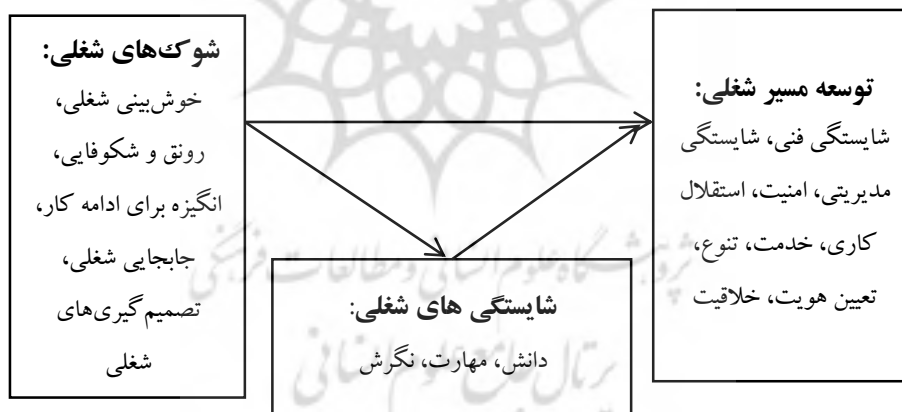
شوک‌های شغلی:
خوش‌بینی شغلی، رونق و شکوفایی، انگیزه برای ادامه کار، جابجایی شغلی، تصمیم‌گیری‌های شغلی

توسعه مسیر شغلی:
شایستگی فنی، شایستگی مدیریتی، امنیت، استقلال کاری، خدمت، تنوع، تعیین هویت، خلاقیت

شایستگی های شغلی:
دانش، مهارت، نگرش

پژوهشگاه علوم انسانی و مطالعات فرهنگی
پرتال جامع علوم انسانی